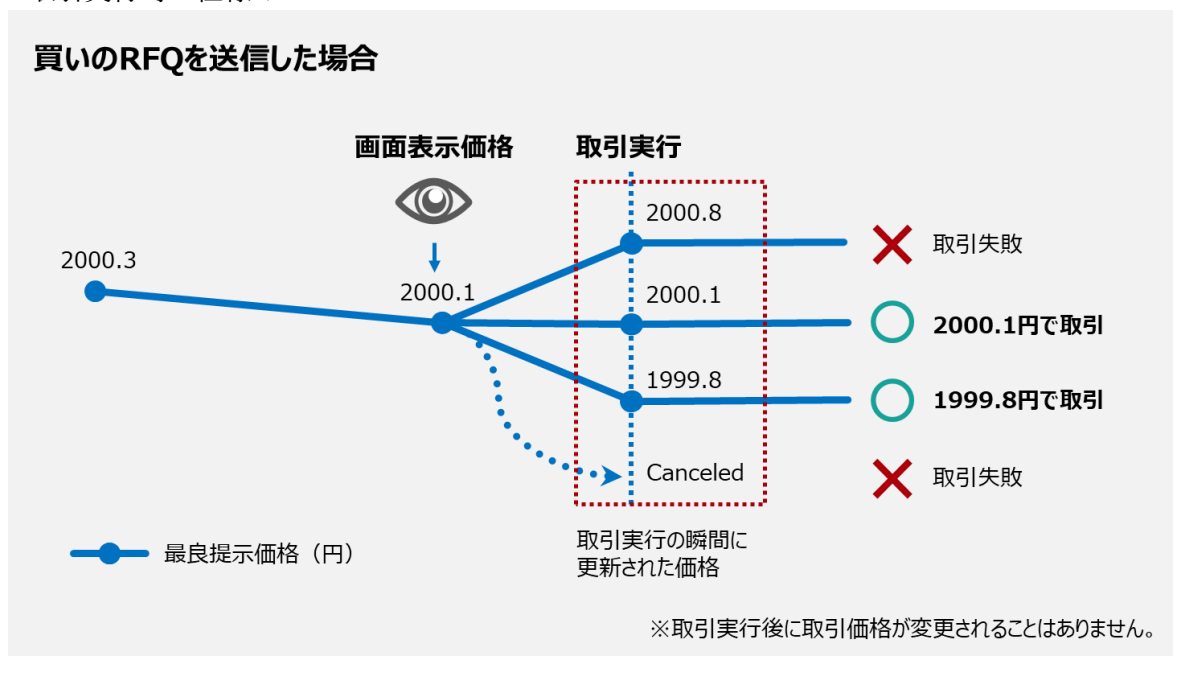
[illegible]

買いのRFQを送信した場合

画面表示価格

取引実行

2000.3

2000.1

2000.8

2000.1

1999.8

Canceled

取引失敗

2000.1円で取引

1999.8円で取引

取引失敗

最良提示価格（円）

取引実行の瞬間に更新された価格

※取引実行後に取引価格が変更されることはありません。